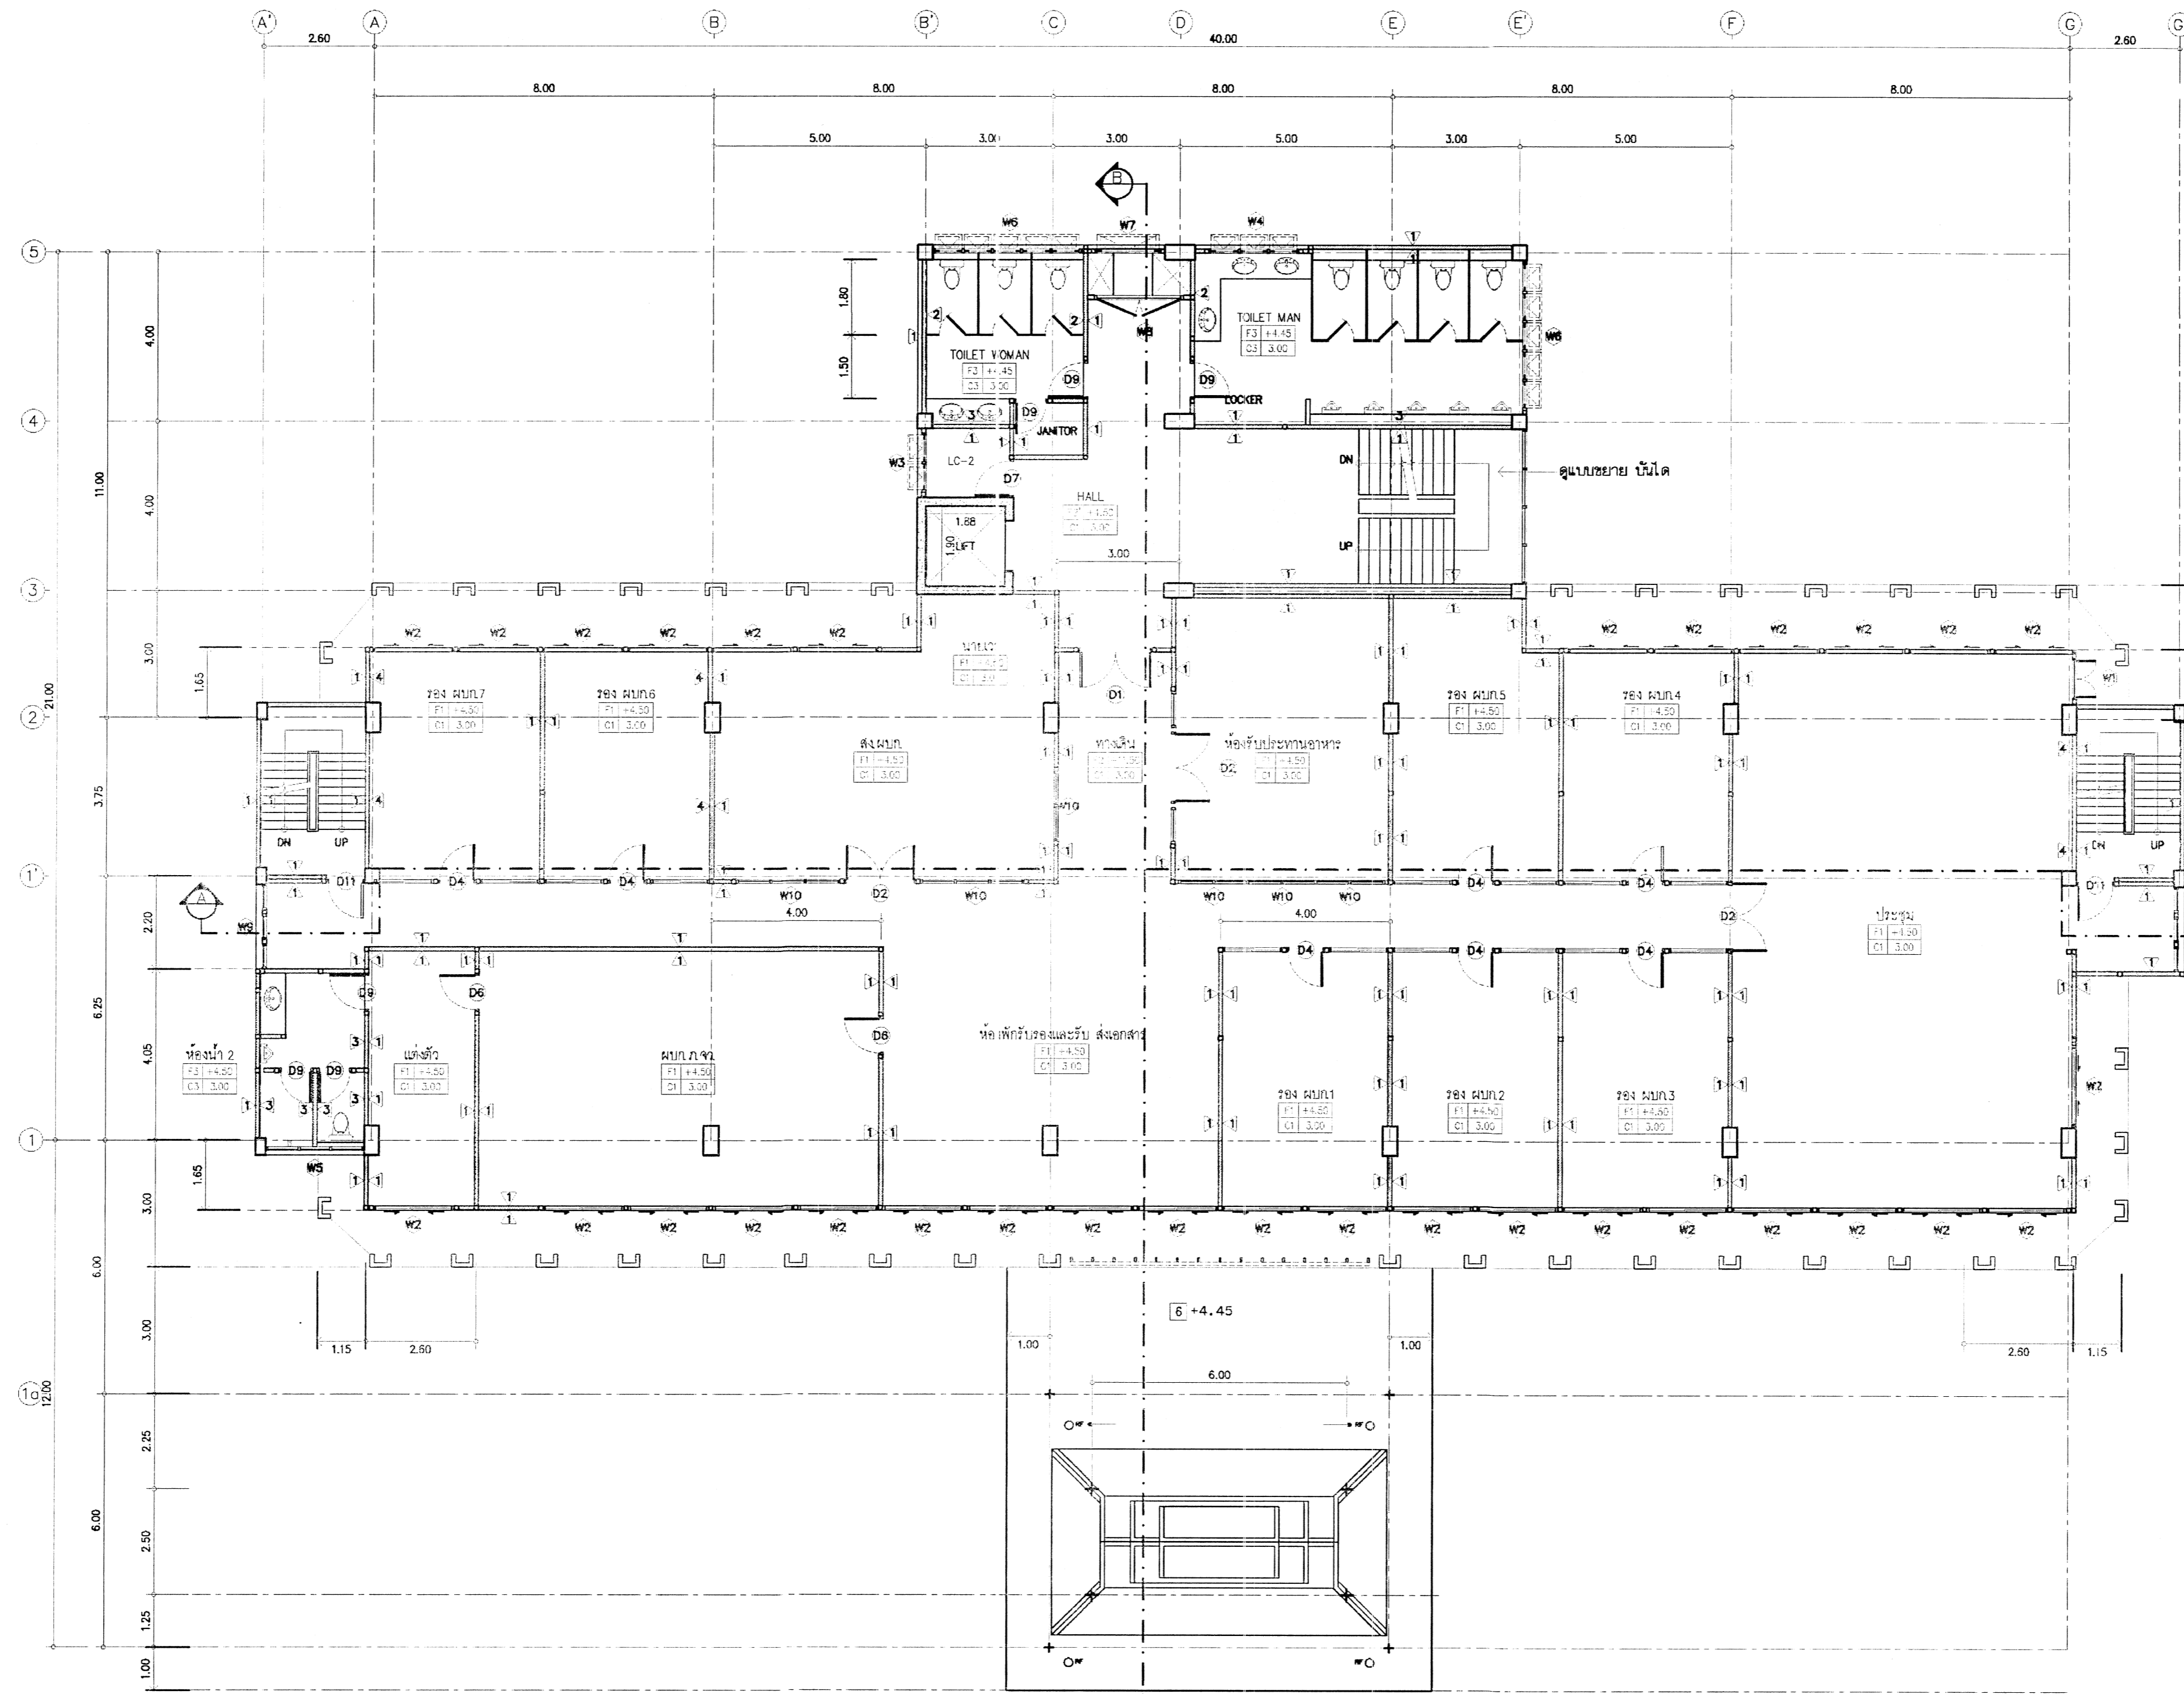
A' A B B' C D E E' F G G'

2.60 40.00 2.60

8.00 8.00 8.00 8.00 8.00

5.00 3.00 3.00 5.00 3.00 5.00

B

W6 W7 W4

1.80 1.50

TOILET WOMAN
F3 +4.45
C3 3.00

TOILET MAN
F3 +4.45
C3 3.00

W8 W6

D9 D9 D9

LOCKER

JANITOR

W3 LC-2 D7

HALL

DN UP

ดูแบบขยาย บันได

1.88
1.90 LIFT

3.00

5 4 3 2 1' 1 1a

4.00 4.00 11.00 3.00 1.65 21.00 3.75 2.20 6.25 4.05 1.65 3.00 6.00 3.00 12.00 2.25 6.00 2.50 1.25 1.00

W2 W2 W2 W2 W2 W2

W2 W2 W2 W2 W2 W2

รอง ผบก.7
F1 +4.50
C1 3.00

รอง ผบก.6
F1 +4.50
C1 3.00

หน้าห้อง
F1 +4.50
C1 3.00

สง.ผบก.
F1 +4.50
C1 3.00

ทางเดิน
F1 +4.50
C1 3.00

D1

ห้องรับประทานอาหาร
F1 +4.50
C1 3.00

D2

รอง ผบก.5
F1 +4.50
C1 3.00

รอง ผบก.4
F1 +4.50
C1 3.00

W1

W10

DN UP DN UP

D11 D4 D4 D2 W10 W10 W10 W10 W10 D4 D4 D11

A

W9

4.00 4.00

D2

ประชุม
F1 +4.50
C1 3.00

D9 D6 D6

ห้องน้ำ 2
F3 +4.50
C3 3.00

D9 D9

แต่งตัว
F1 +4.50
C1 3.00

ผบก.ภ.จว.
F1 +4.50
C1 3.00

ห้องพักรับรองและรับ ส่งเอกสาร
F1 +4.50
C1 3.00

D4 D4 D4

รอง ผบก.1
F1 +4.50
C1 3.00

รอง ผบก.2
F1 +4.50
C1 3.00

รอง ผบก.3
F1 +4.50
C1 3.00

W2

W5

W2 W2 W2 W2 W2 W2 W2 W2 W2 W2 W2 W2 W2 W2 W2 W2 W2 W2 W2

6 +4.45

1.15 2.60 1.00 1.00 2.60 1.15

6.00